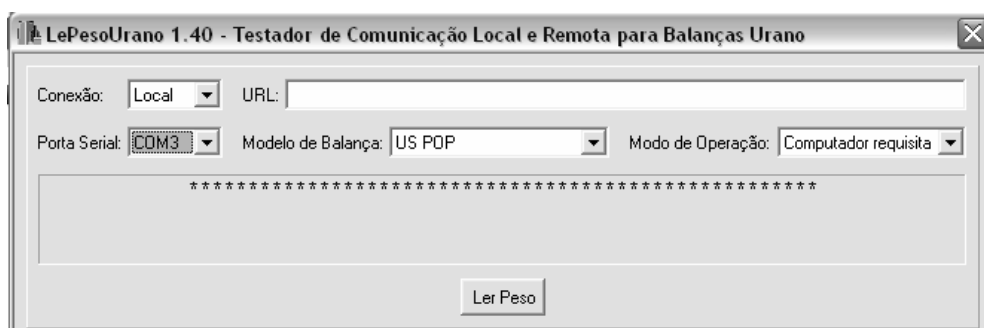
LePesoUrano 1.40 - Testador de Comunicação Local e Remota para Balanças Urano

Conexão: Local URL:

Porta Serial: COM3 Modelo de Balança: US POP Modo de Operação: Computador requisita

****************************************************

Ler Peso